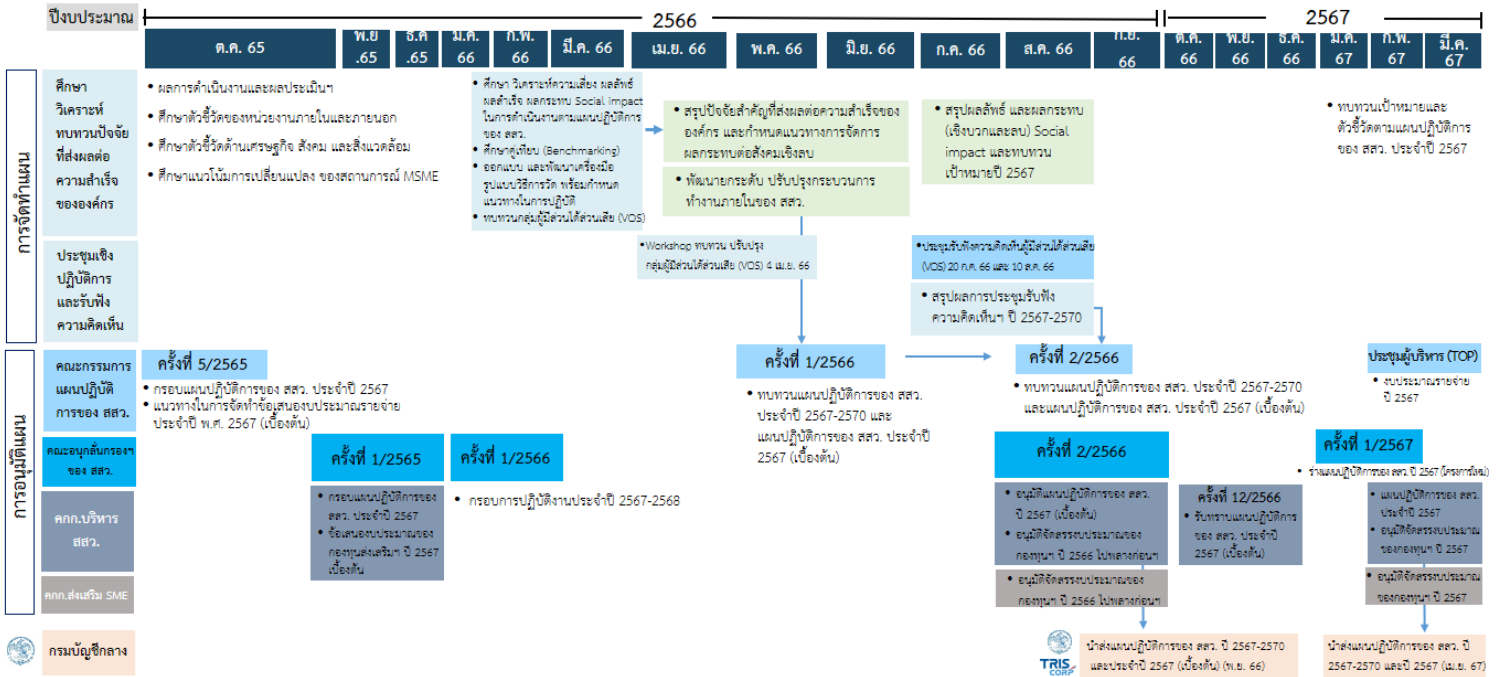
ปีงบประมาณ

2566

2567

| ต.ค. 65 | พ.ย. .65 | ธ.ค. .65 | ม.ค. 66 | ก.พ. 66 | มี.ค. 66 | เม.ย. 66 | พ.ค. 66 | มิ.ย. 66 | ก.ค. 66 | ส.ค. 66 | ก.ย. 66 | ต.ค. 66 | พ.ย. 66 | ธ.ค. 66 | ม.ค. 67 | ก.พ. 67 | มี.ค. 67 |
|---|---|---|---|---|---|---|---|---|---|---|---|---|---|---|---|---|---|

การจัดทำแผน

ศึกษา วิเคราะห์ ทบทวนปัจจัยที่ส่งผลต่อความสำเร็จขององค์กร

• ผลการดำเนินงานและผลประเมินฯ
• ศึกษาตัวชี้วัดของหน่วยงานภายในและภายนอก
• ศึกษาตัวชี้วัดด้านเศรษฐกิจ สังคม และสิ่งแวดล้อม
• ศึกษาแนวโน้มการเปลี่ยนแปลง ของสถานการณ์ MSME

• ศึกษา วิเคราะห์ความเสี่ยง ผลลัพธ์ ผลสำเร็จ ผลกระทบ Social impact ในการดำเนินงานตามแผนปฏิบัติการ ของ สสว.
• ศึกษาคู่เทียบ (Benchmarking)
• ออกแบบ และพัฒนาเครื่องมือ รูปแบบวิธีการวัด พร้อมกำหนดแนวทางในการปฏิบัติ
• ทบทวนกลุ่มผู้มีส่วนได้ส่วนเสีย (VOS)

• สรุปปัจจัยสำคัญที่ส่งผลต่อความสำเร็จขององค์กร และกำหนดแนวทางการจัดการผลกระทบต่อสังคมเชิงลบ

• พัฒนายกระดับ ปรับปรุงกระบวนการทำงานภายในของ สสว.

• สรุปผลลัพธ์ และผลกระทบ (เชิงบวกและลบ) Social impact และทบทวนเป้าหมายปี 2567

• ทบทวนเป้าหมายและตัวชี้วัดตามแผนปฏิบัติการของ สสว. ประจำปี 2567

ประชุมเชิงปฏิบัติการและรับฟังความคิดเห็น

•Workshop ทบทวน ปรับปรุงกลุ่มผู้มีส่วนได้ส่วนเสีย (VOS) 4 เม.ย. 66

•ประชุมรับฟังความคิดเห็นผู้มีส่วนได้ส่วนเสีย (VOS) 20 ก.ค. 66 และ 10 ส.ค. 66

• สรุปผลการประชุมรับฟังความคิดเห็นฯ ปี 2567-2570

การอนุมัติแผน

คณะกรรมการแผนปฏิบัติการของ สสว.

ครั้งที่ 5/2565
• กรอบแผนปฏิบัติการของ สสว. ประจำปี 2567
• แนวทางในการจัดทำข้อเสนองบประมาณรายจ่ายประจำปี พ.ศ. 2567 (เบื้องต้น)

ครั้งที่ 1/2566
• ทบทวนแผนปฏิบัติการของ สสว. ประจำปี 2567-2570 และแผนปฏิบัติการของ สสว. ประจำปี 2567 (เบื้องต้น)

ครั้งที่ 2/2566
• ทบทวนแผนปฏิบัติการของ สสว. ประจำปี 2567-2570 และแผนปฏิบัติการของ สสว. ประจำปี 2567 (เบื้องต้น)

ประชุมผู้บริหาร (TOP)
• งบประมาณรายจ่าย ปี 2567

คณะอนุกลั่นกรองฯ ของ สสว.

ครั้งที่ 1/2565
• กรอบแผนปฏิบัติการของ สสว. ประจำปี 2567
• ข้อเสนองบประมาณของกองทุนส่งเสริมฯ ปี 2567 เบื้องต้น

ครั้งที่ 1/2566
• กรอบการปฏิบัติงานประจำปี 2567-2568

ครั้งที่ 2/2566
• อนุมัติแผนปฏิบัติการของ สสว. ปี 2567 (เบื้องต้น)
• อนุมัติจัดสรรงบประมาณของกองทุนฯ ปี 2566 ไปพลางก่อนฯ

ครั้งที่ 12/2566
• รับทราบแผนปฏิบัติการของ สสว. ประจำปี 2567 (เบื้องต้น)

ครั้งที่ 1/2567
• ร่างแผนปฏิบัติการของ สสว. ปี 2567 (โครงการใหม่)

คกก.บริหาร สสว.

• แผนปฏิบัติการของ สสว. ประจำปี 2567
• อนุมัติจัดสรรงบประมาณของกองทุนฯ ปี 2567

คกก.ส่งเสริม SME

• อนุมัติจัดสรรงบประมาณของกองทุนฯ ปี 2566 ไปพลางก่อนฯ

• อนุมัติจัดสรรงบประมาณของกองทุนฯ ปี 2567

กรมบัญชีกลาง

นำส่งแผนปฏิบัติการของ สสว. ปี 2567-2570 และประจำปี 2567 (เบื้องต้น) (พ.ย. 66)

นำส่งแผนปฏิบัติการของ สสว. ปี 2567-2570 และปี 2567 (มี.ค. 67)

TRIS CORP